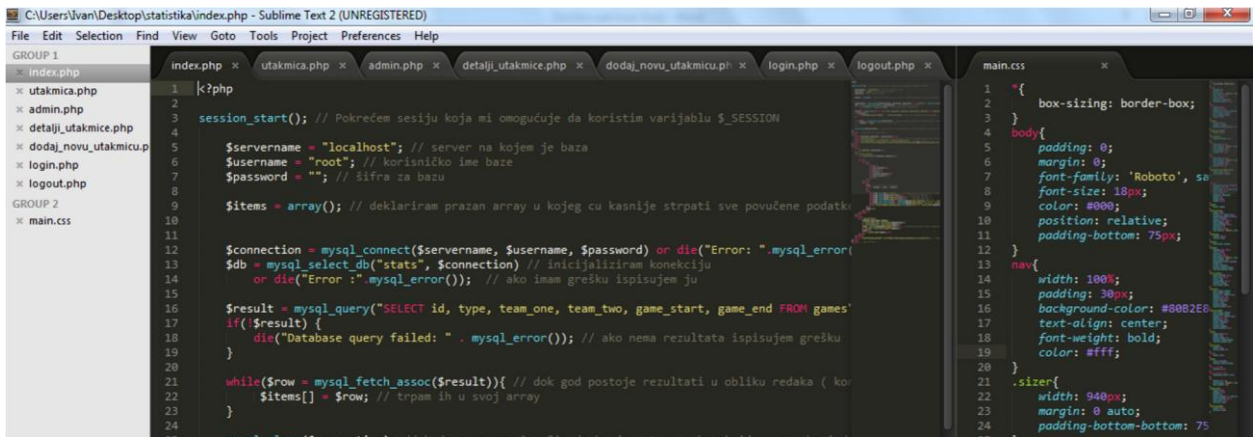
C:\Users\Ivan\Desktop\statistika\index.php - Sublime Text 2 (UNREGISTERED)

File Edit Selection Find View Goto Tools Project Preferences Help

GROUP 1
× index.php
× utakmica.php
× admin.php
× detalji_utakmice.php
× dodaj_novu_utakmicu.p
× login.php
× logout.php
GROUP 2
× main.css

index.php × utakmica.php × admin.php × detalji_utakmice.php × dodaj_novu_utakmicu.ph × login.php × logout.php ×

1 <?php
2
3 session_start(); // Pokrećem sesiju koja mi omogućuje da koristim varijablu $_SESSION
4
5 $servername = "localhost"; // server na kojem je baza
6 $username = "root"; // korisničko ime baze
7 $password = ""; // šifra za bazu
8
9 $items = array(); // deklariram prazan array u kojeg cu kasnije strpati sve povučene podatk
10
11
12 $connection = mysql_connect($servername, $username, $password) or die("Error: ".mysql_error(
13 $db = mysql_select_db("stats", $connection) // inicijaliziram konekciju
14 or die("Error :".mysql_error()); // ako imam grešku ispisujem ju
15
16 $result = mysql_query("SELECT id, type, team_one, team_two, game_start, game_end FROM games'
17 if(!$result) {
18 die("Database query failed: " . mysql_error()); // ako nema rezultata ispisujem grešku
19 }
20
21 while($row = mysql_fetch_assoc($result)){ // dok god postoje rezultati u obliku redaka ( ko
22 $items[] = $row; // trpam ih u svoj array
23 }
24

main.css ×

1 *{
2 box-sizing: border-box;
3 }
4 body{
5 padding: 0;
6 margin: 0;
7 font-family: 'Roboto', sa
8 font-size: 18px;
9 color: #000;
10 position: relative;
11 padding-bottom: 75px;
12 }
13 nav{
14 width: 100%;
15 padding: 30px;
16 background-color: #8082E6
17 text-align: center;
18 font-weight: bold;
19 color: #fff;
20 }
21 .sizer{
22 width: 940px;
23 margin: 0 auto;
24 padding-bottom-bottom: 75